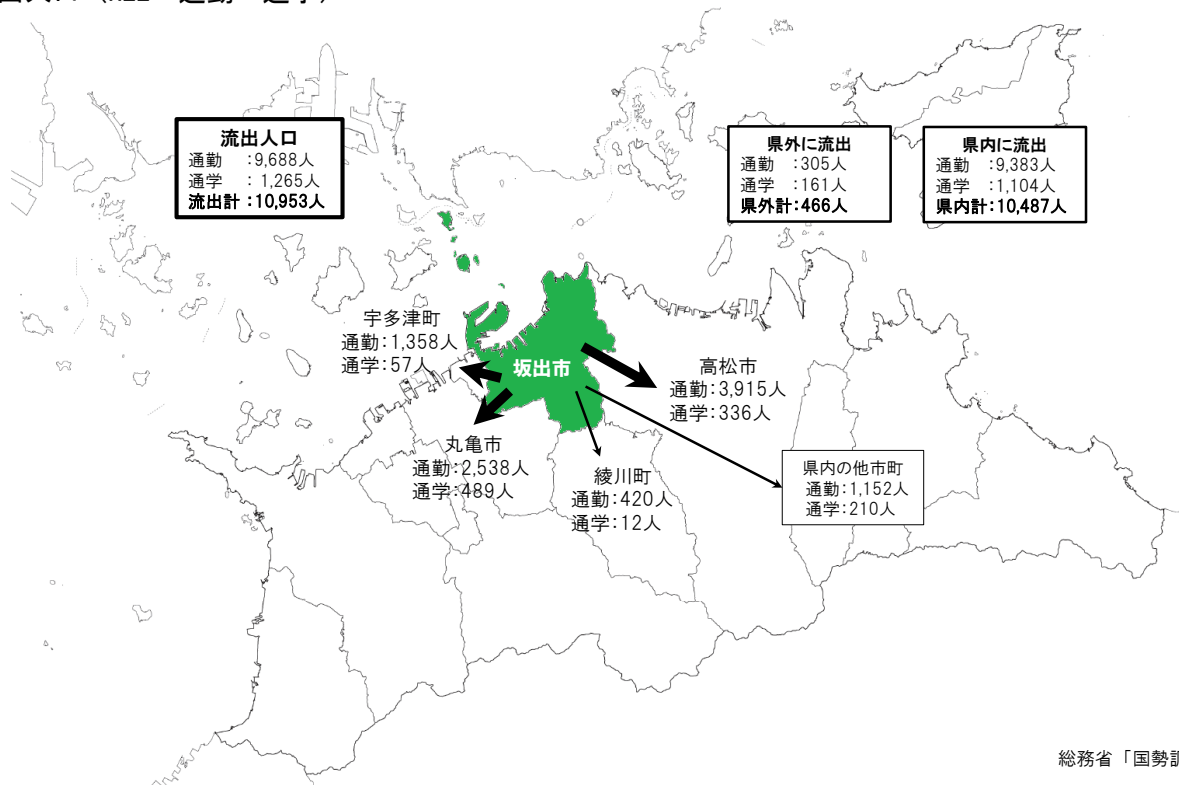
流出人口
通勤 :9,688人
通学 : 1,265人
流出計 :10,953人

県外に流出
通勤 :305人
通学 :161人
県外計:466人

県内に流出
通勤 :9,383人
通学 :1,104人
県内計:10,487人

宇多津町
通勤:1,358人
通学:57人

坂出市

高松市
通勤:3,915人
通学:336人

丸亀市
通勤:2,538人
通学:489人

綾川町
通勤:420人
通学:12人

県内の他市町
通勤:1,152人
通学:210人

総務省「国勢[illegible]